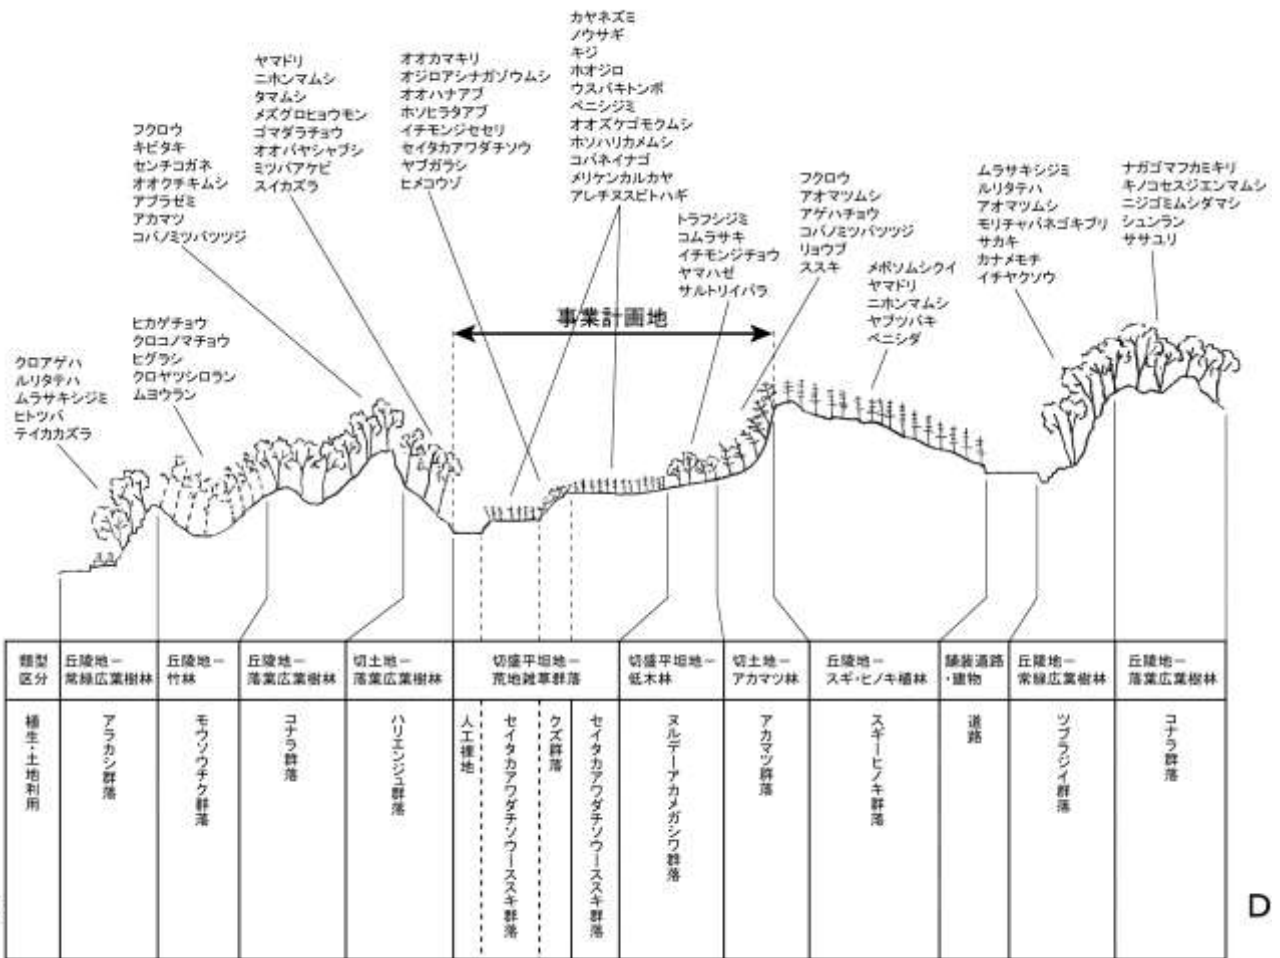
クロアゲハ
ルリタテハ
ムラサキシジミ
ヒトツバ
テイカカズラ

フクロウ
キビタキ
センチコガネ
オオクチキムシ
アブラゼミ
アカマツ
コバノミツバツツジ

ヒカゲチョウ
クロコノマチョウ
ヒグラシ
クロヤツシロラン
ムヨウラン

ヤマドリ
ニホンマムシ
タマムシ
メスグロヒョウモン
ゴマダラチョウ
オオバヤシャブシ
ミツバアケビ
スイカズラ

オオカマキリ
オジロアシナガゾウムシ
オオハナアブ
ホソヒラタアブ
イチモンジセセリ
セイタカアワダチソウ
ヤブガラシ
ヒメコウゾ

カヤネズミ
ノウサギ
キジ
ホオジロ
ウスバキトンボ
ベニシジミ
オオズケゴモクムシ
ホソハリカメムシ
コバネイナゴ
メリケンカルカヤ
アレチヌスビトハギ

トラフシジミ
コムラサキ
イチモンジチョウ
ヤマハゼ
サルトリイバラ

事業計画地

フクロウ
アオマツムシ
アゲハチョウ
コバノミツバツツジ
リョウブ
ススキ

メボソムシクイ
ヤマドリ
ニホンマムシ
ヤブツバキ
ベニシダ

ムラサキシジミ
ルリタテハ
アオマツムシ
モリチャバネゴキブリ
サカキ
カナメモチ
イチヤクソウ

ナガゴマフカミキリ
キノコセスジエンマムシ
ニジゴミムシダマシ
シュンラン
ササユリ

| 類型区分 | 丘陵地ー常緑広葉樹林 | 丘陵地ー竹林 | 丘陵地ー落葉広葉樹林 | 切土地ー落葉広葉樹林 | 切盛平坦地ー荒地雑草群落 | | | | 切盛平坦地ー低木林 | 切土地ーアカマツ林 | 丘陵地ースギ・ヒノキ植林 | 舗装道路・建物 | 丘陵地ー常緑広葉樹林 | 丘陵地ー落葉広葉樹林 |
|---|---|---|---|---|---|---|---|---|---|---|---|---|---|---|
| 植生・土地利用 | アラカシ群落 | モウソウチク群落 | コナラ群落 | ハリエンジュ群落 | 人工裸地 | セイタカアワダチソウースススキ群落 | クズ群落 | セイタカアワダチソウースススキ群落 | ヌルデーアカメガシワ群落 | アカマツ群落 | スギーヒノキ群落 | 道路 | ツブラジイ群落 | コナラ群落 |

D